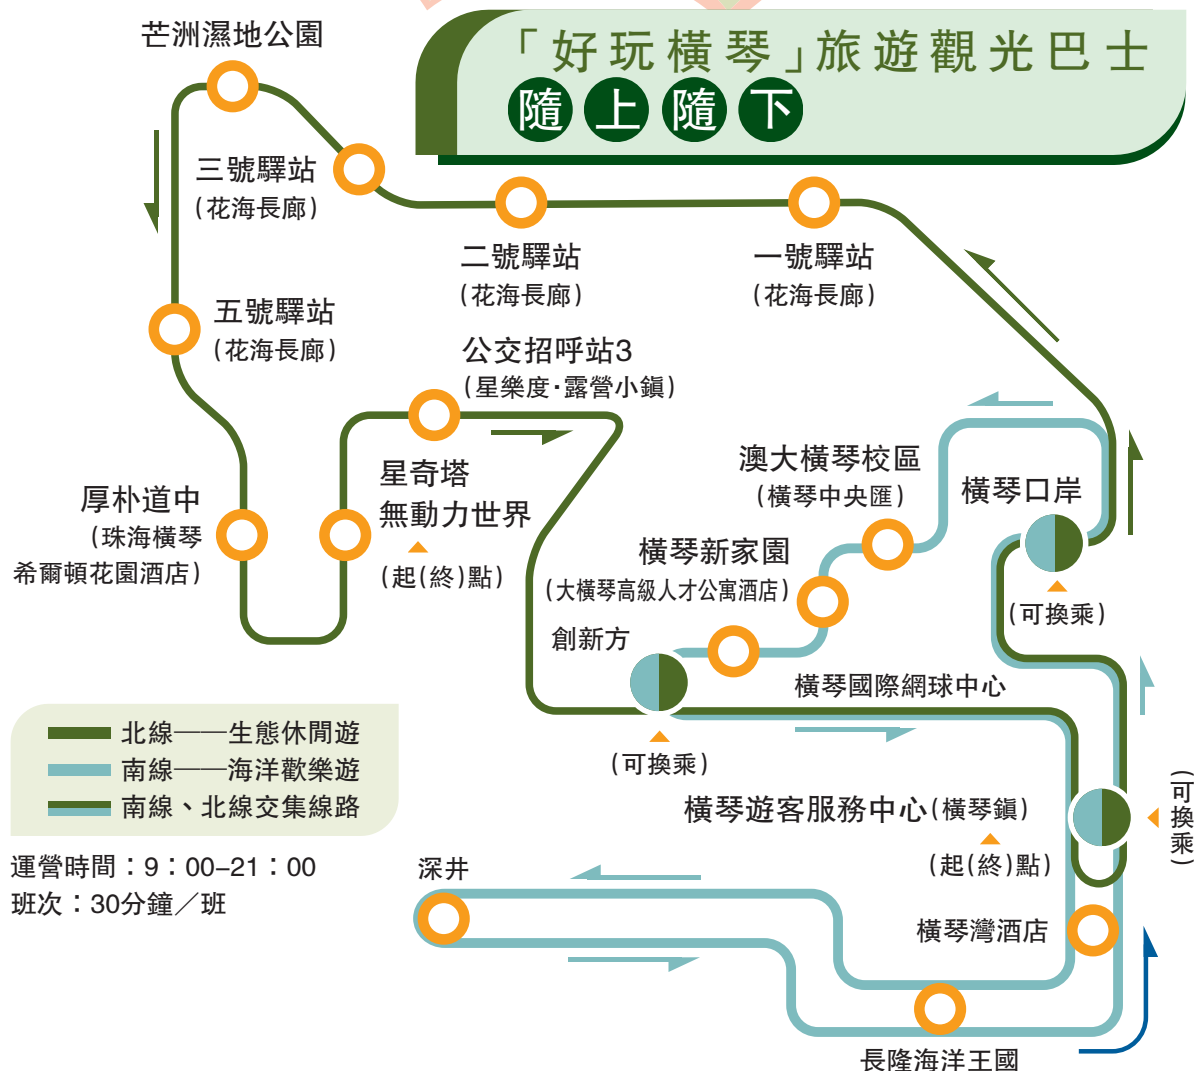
「好玩橫琴」旅遊觀光巴士
隨 上 隨 下

芒洲濕地公園

三號驛站
(花海長廊)

二號驛站
(花海長廊)

一號驛站
(花海長廊)

五號驛站
(花海長廊)

公交招呼站3
(星樂度·露營小鎮)

厚朴道中
(珠海橫琴希爾頓花園酒店)

星奇塔
無動力世界
(起(終)點)

澳大橫琴校區
(橫琴中央匯)

橫琴口岸
(可換乘)

橫琴新家園
(大橫琴高級人才公寓酒店)

創新方
(可換乘)

橫琴國際網球中心

(可換乘)

橫琴遊客服務中心(橫琴鎮)
(起(終)點)

北線——生態休閒遊
南線——海洋歡樂遊
南線、北線交集線路

運營時間:9:00–21:00
班次:30分鐘/班

深井

橫琴灣酒店

長隆海洋王國